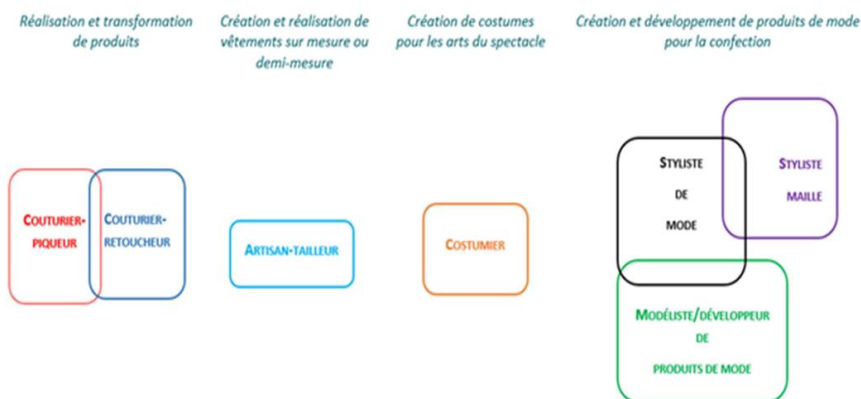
Réalisation et transformation de produits

Création et réalisation de vêtements sur mesure ou demi-mesure

Création de costumes pour les arts du spectacle

Création et développement de produits de mode pour la confection

COUTURIER-PIQUEUR

COUTURIER-RETOUCHEUR

ARTISAN-TAILLEUR

COSTUMIER

STYLISTE DE MODE

STYLISTE MAILLE

MODÉLISTE/DÉVELOPPEUR DE PRODUITS DE MODE